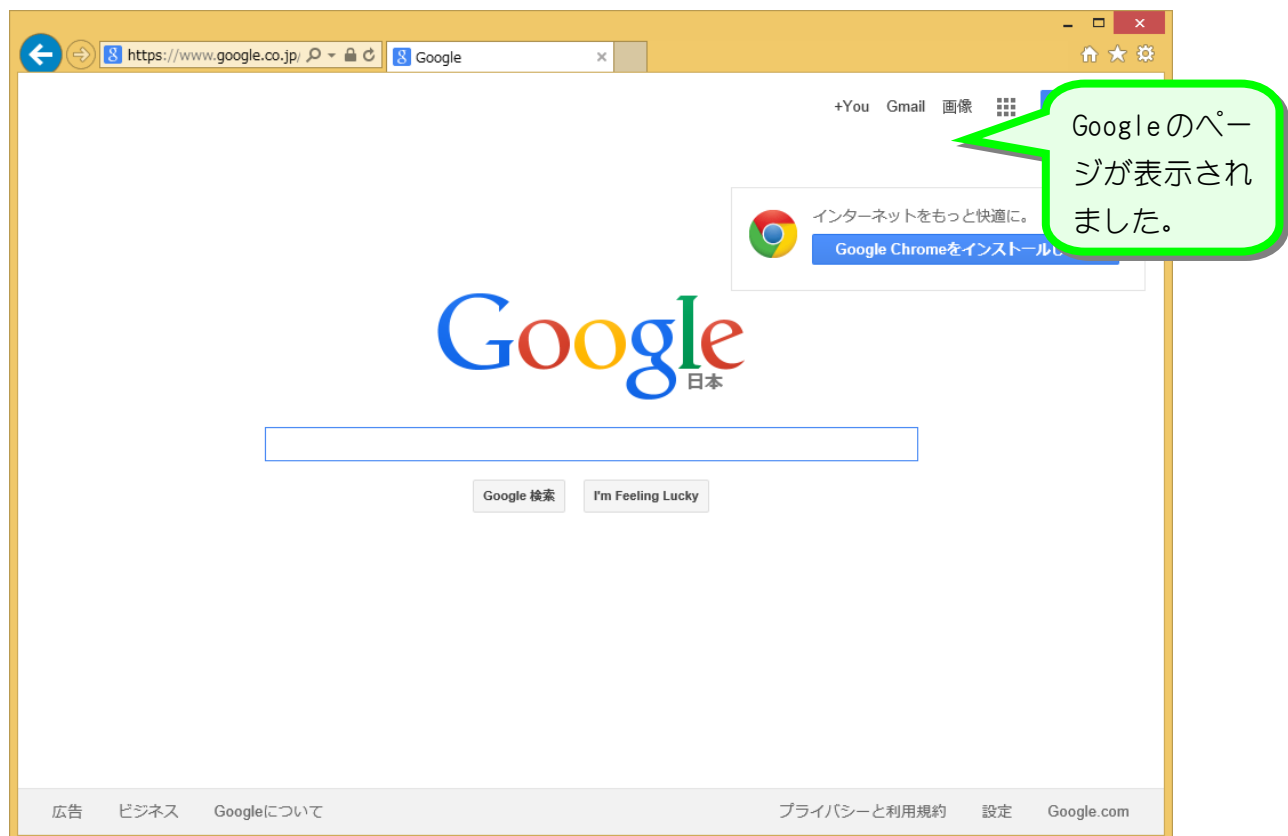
https://www.google.co.jp/

Google

+You Gmail 画像

Googleのページが表示されました。

インターネットをもっと快適に。

Google Chromeをインストールし

Google
日本

Google 検索 I'm Feeling Lucky

広告 ビジネス Googleについて

プライバシーと利用規約 設定 Google.com